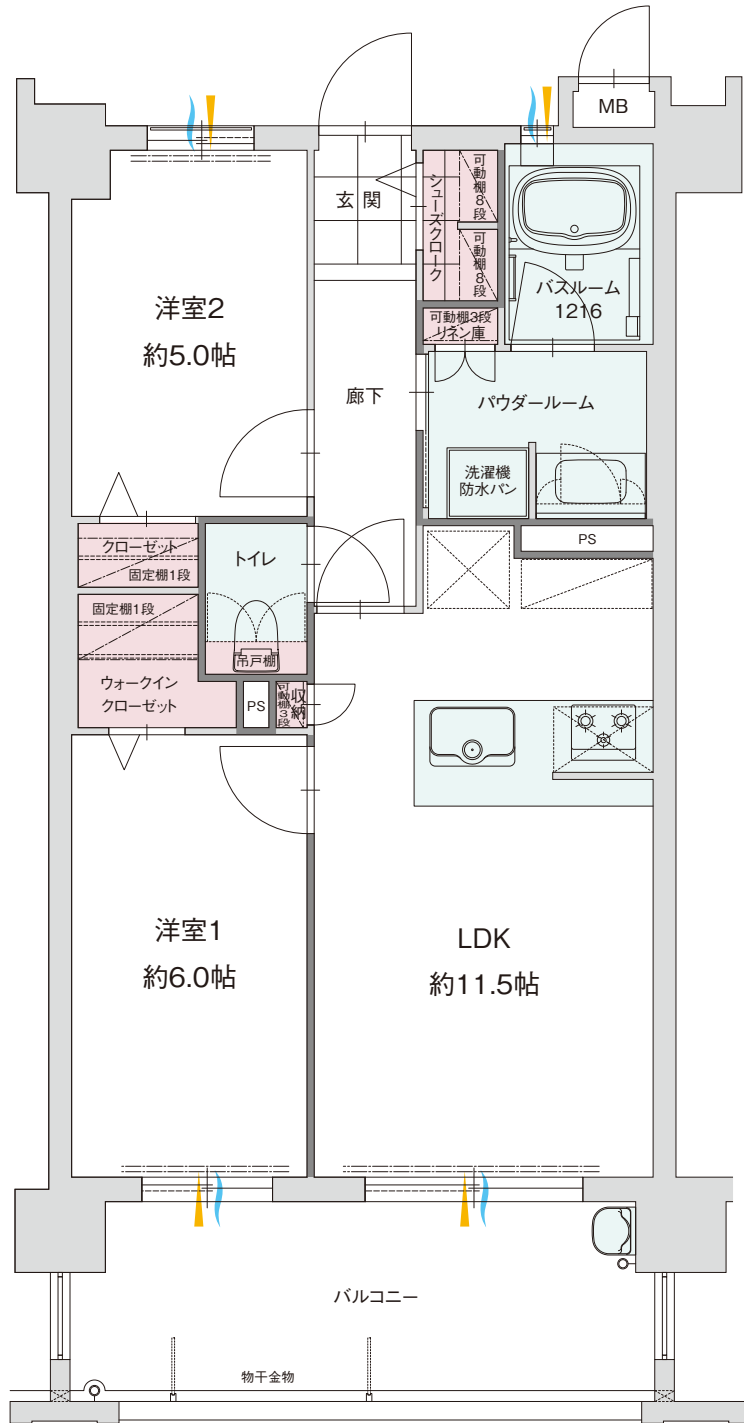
MB

玄関

シューズクローク

可動棚8段

可動棚8段

バスルーム
1216

可動棚3段
リネン庫

洋室2
約5.0帖

廊下

パウダールーム

洗濯機
防水パン

PS

クローゼット
固定棚1段

トイレ

固定棚1段

吊戸棚

ウォークイン
クローゼット

PS

可動棚3段

収納

洋室1
約6.0帖

LDK
約11.5帖

バルコニー

物干金物